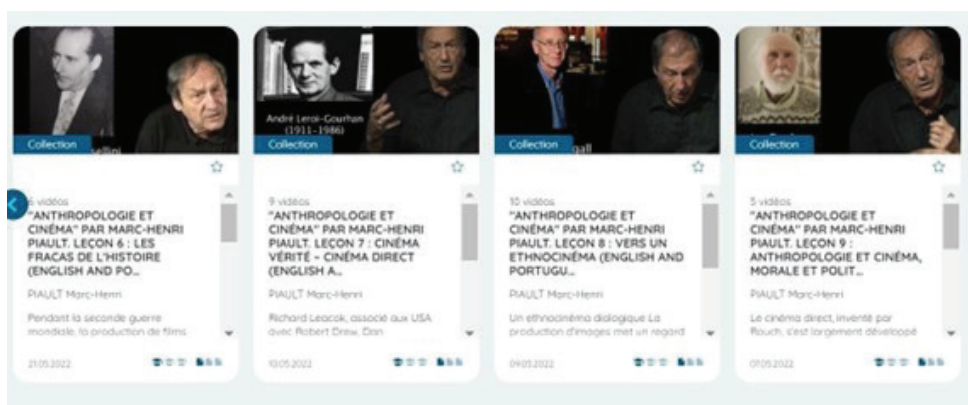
ellini

Collection

6 vidéos

"ANTHROPOLOGIE ET CINÉMA" PAR MARC-HENRI PIAULT. LEÇON 6 : LES FRACAS DE L'HISTOIRE (ENGLISH AND PO...

PIAULT Marc-Henri

Pendant la seconde guerre mondiale, la production de films

21.05.2022

André Leroi-Gourhan (1911-1986)

Collection

9 vidéos

"ANTHROPOLOGIE ET CINÉMA" PAR MARC-HENRI PIAULT. LEÇON 7 : CINÉMA VÉRITÉ – CINÉMA DIRECT (ENGLISH A...

PIAULT Marc-Henri

Richard Leacock, associé aux USA avec Robert Drew, Dan

10.05.2022

gall

Collection

10 vidéos

"ANTHROPOLOGIE ET CINÉMA" PAR MARC-HENRI PIAULT. LEÇON 8 : VERS UN ETHNOCINÉMA (ENGLISH AND PORTUGU...

PIAULT Marc-Henri

Un ethnocinéma dialogique La production d'images met un regard

09.05.2022

Collection

5 vidéos

"ANTHROPOLOGIE ET CINÉMA" PAR MARC-HENRI PIAULT. LEÇON 9 : ANTHROPOLOGIE ET CINÉMA, MORALE ET POLIT...

PIAULT Marc-Henri

Le cinéma direct, inventé par Rouch, s'est largement développé

07.05.2022